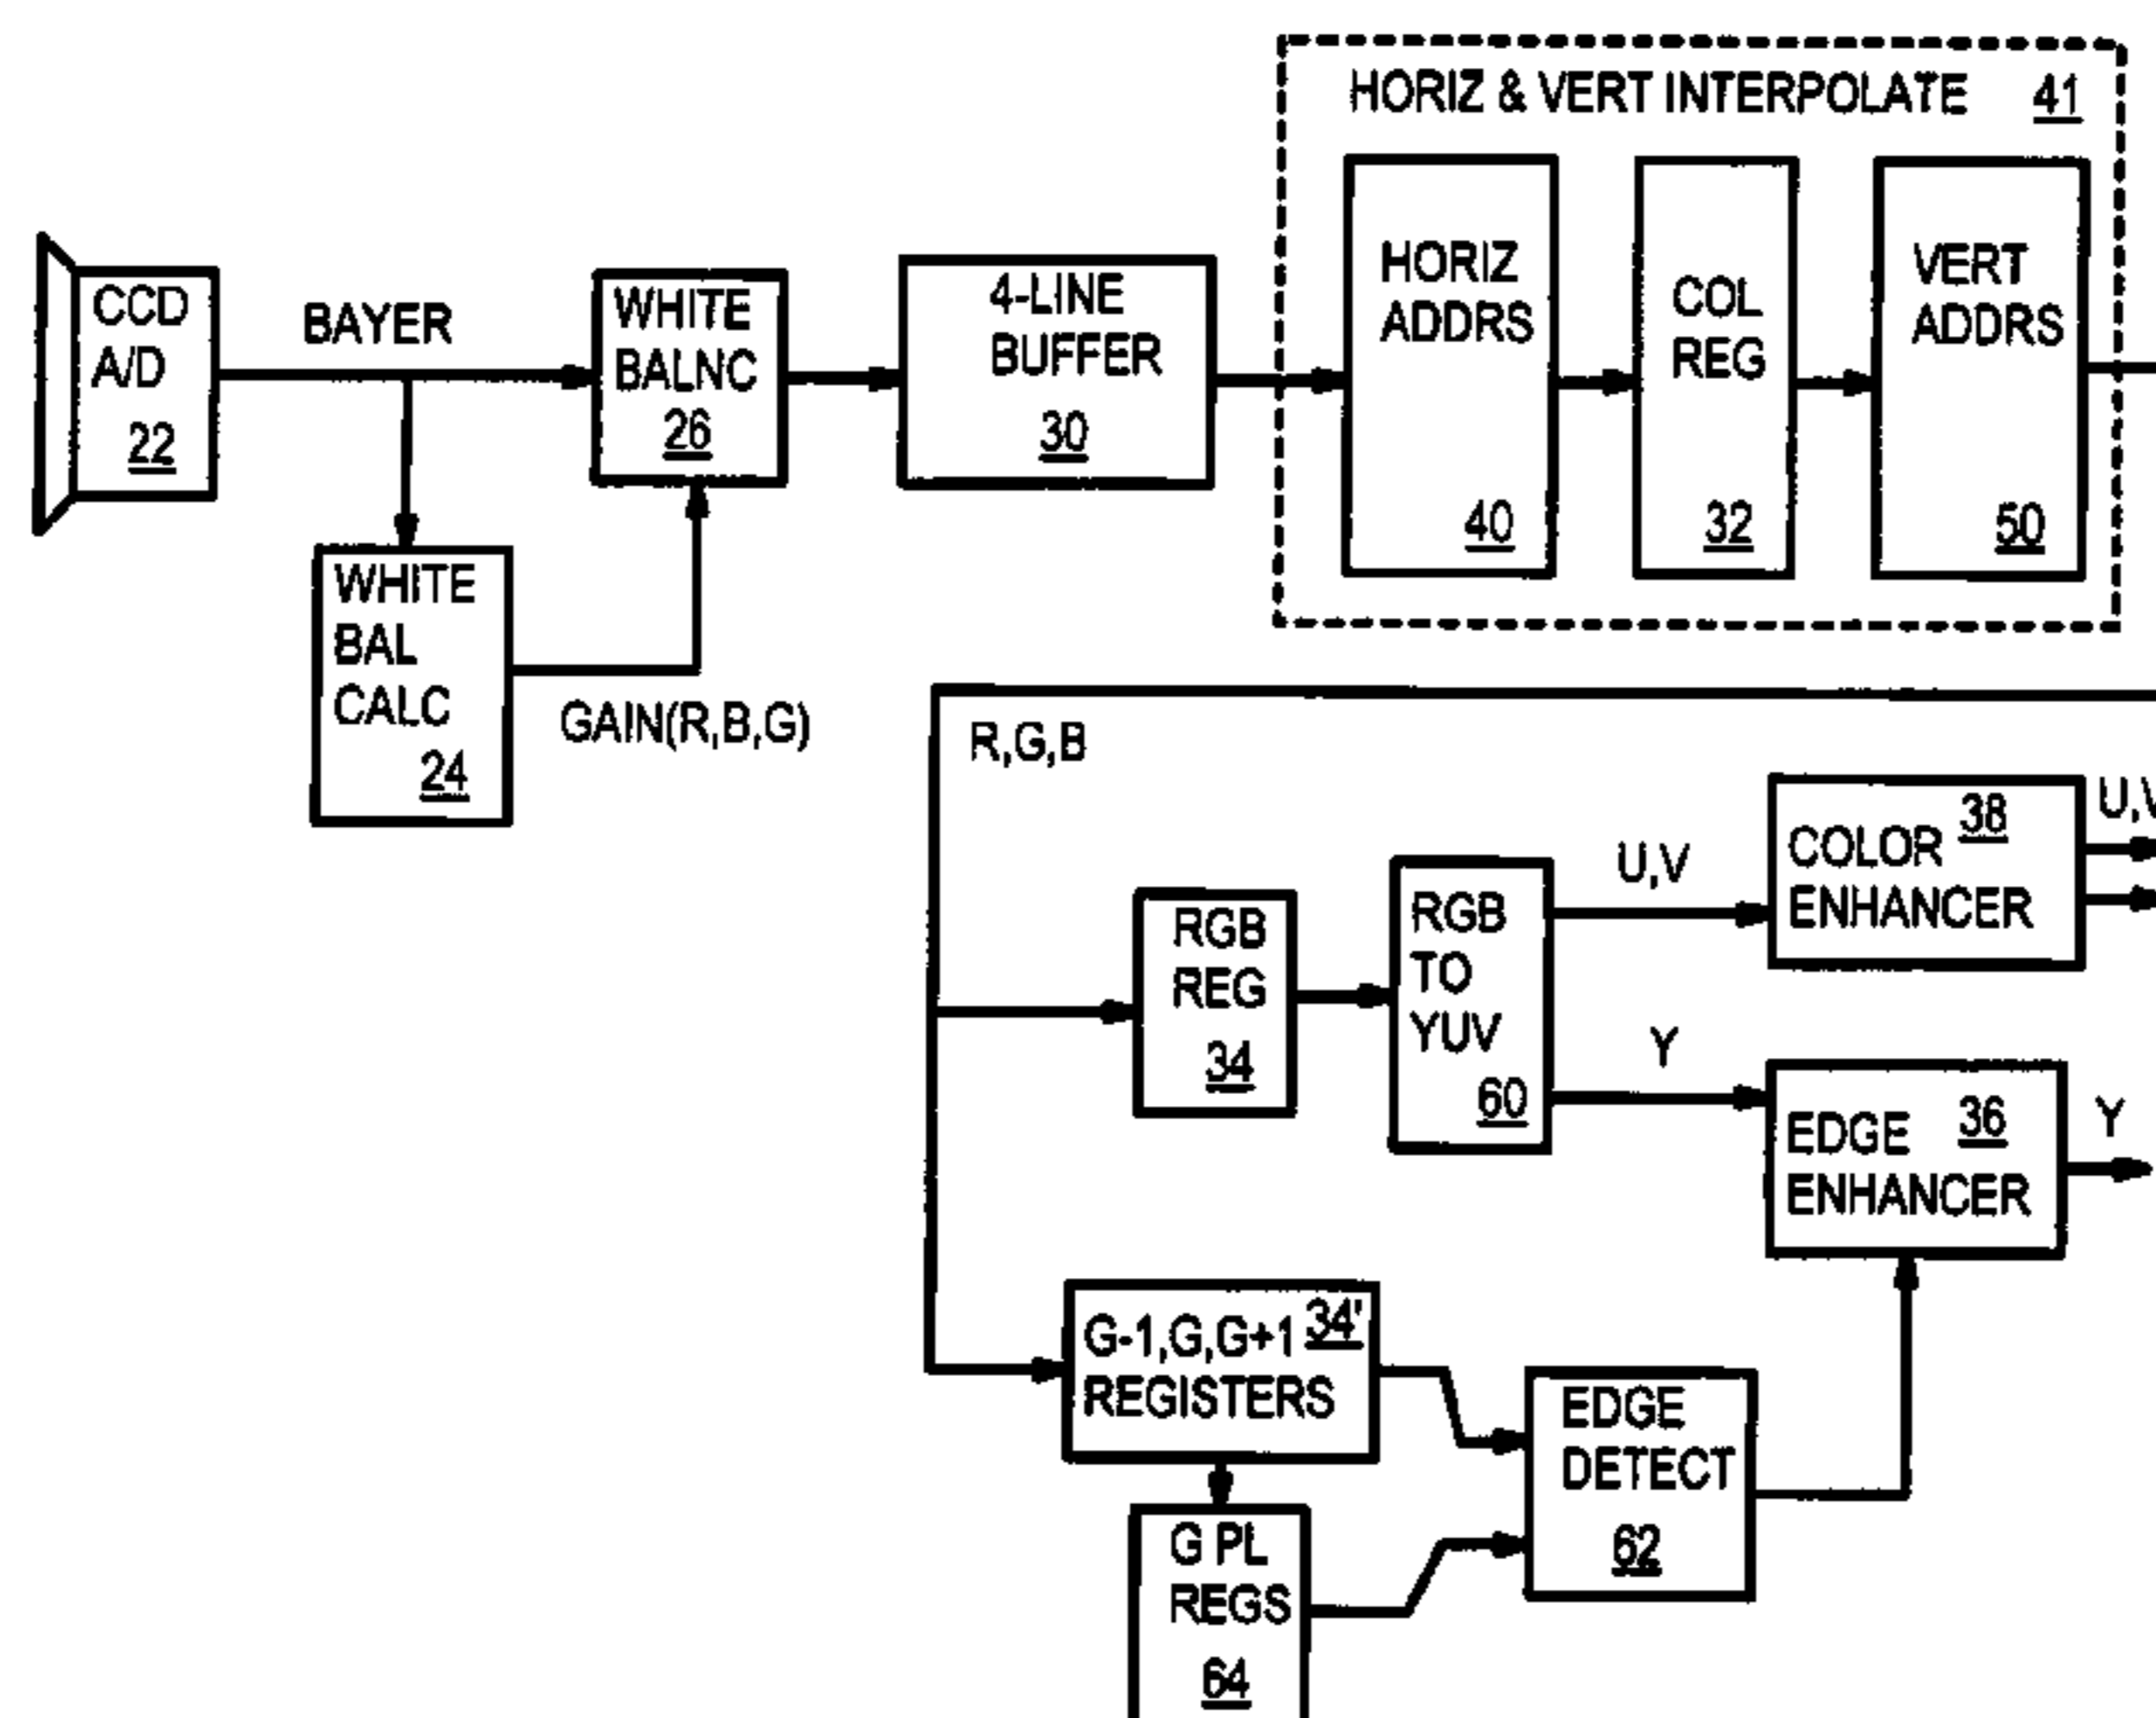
HORIZ & VERT INTERPOLATE 41

CCD A/D 22

BAYER

WHITE BALNC 26

4-LINE BUFFER 30

HORIZ ADDRS 40

COL REG 32

VERT ADDRS 50

WHITE BAL CALC 24

GAIN(R,B,G)

R,G,B

COLOR ENHANCER 38

U,V

U,V

RGB REG 34

RGB TO YUV 60

Y

EDGE ENHANCER 36

Y

G-1,G,G+1 REGISTERS 34'

EDGE DETECT 62

G PL REGS 64